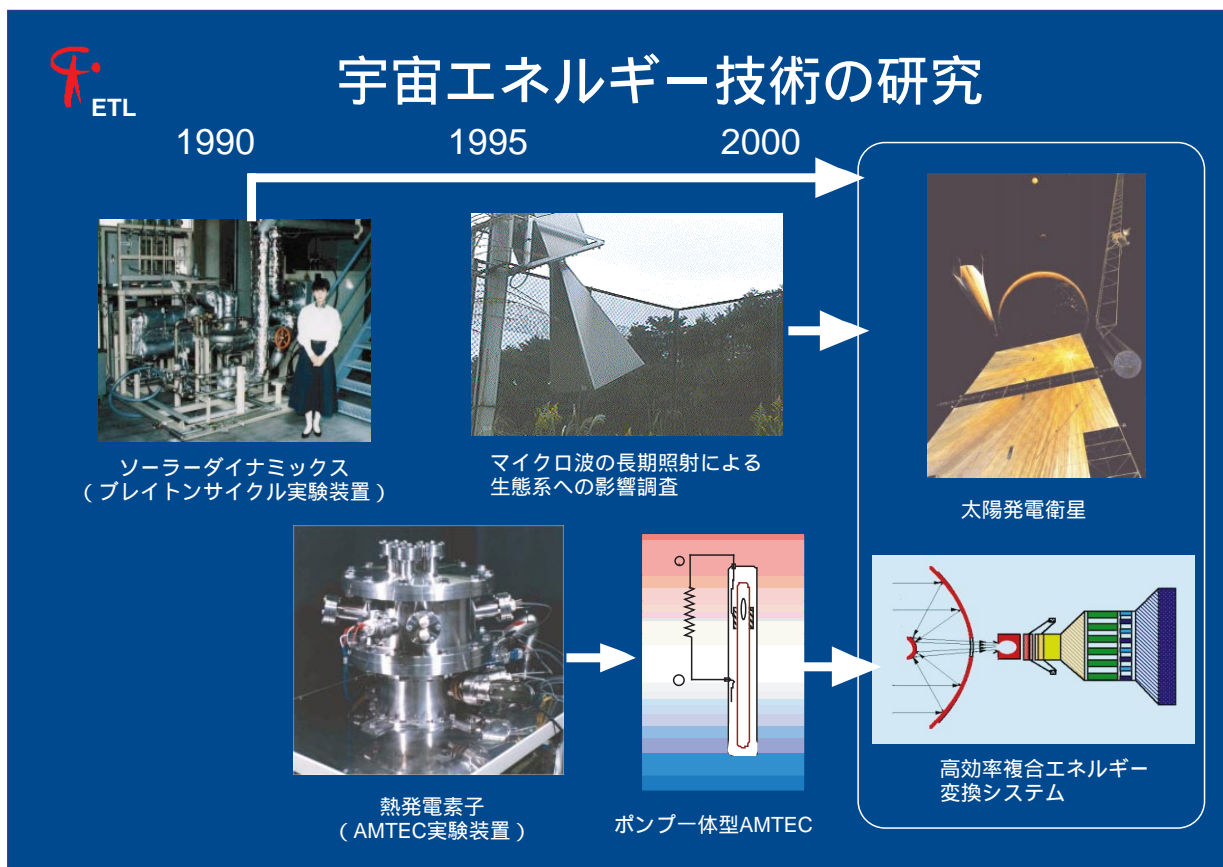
ETL

宇宙エネルギー技術の研究

1990 1995 2000

ソーラーダイナミックス
（ブレイトンサイクル実験装置）

マイクロ波の長期照射による
生態系への影響調査

太陽発電衛星

熱発電素子
（AMTEC実験装置）

ポンプ一体型AMTEC

高効率複合エネルギー
変換システム